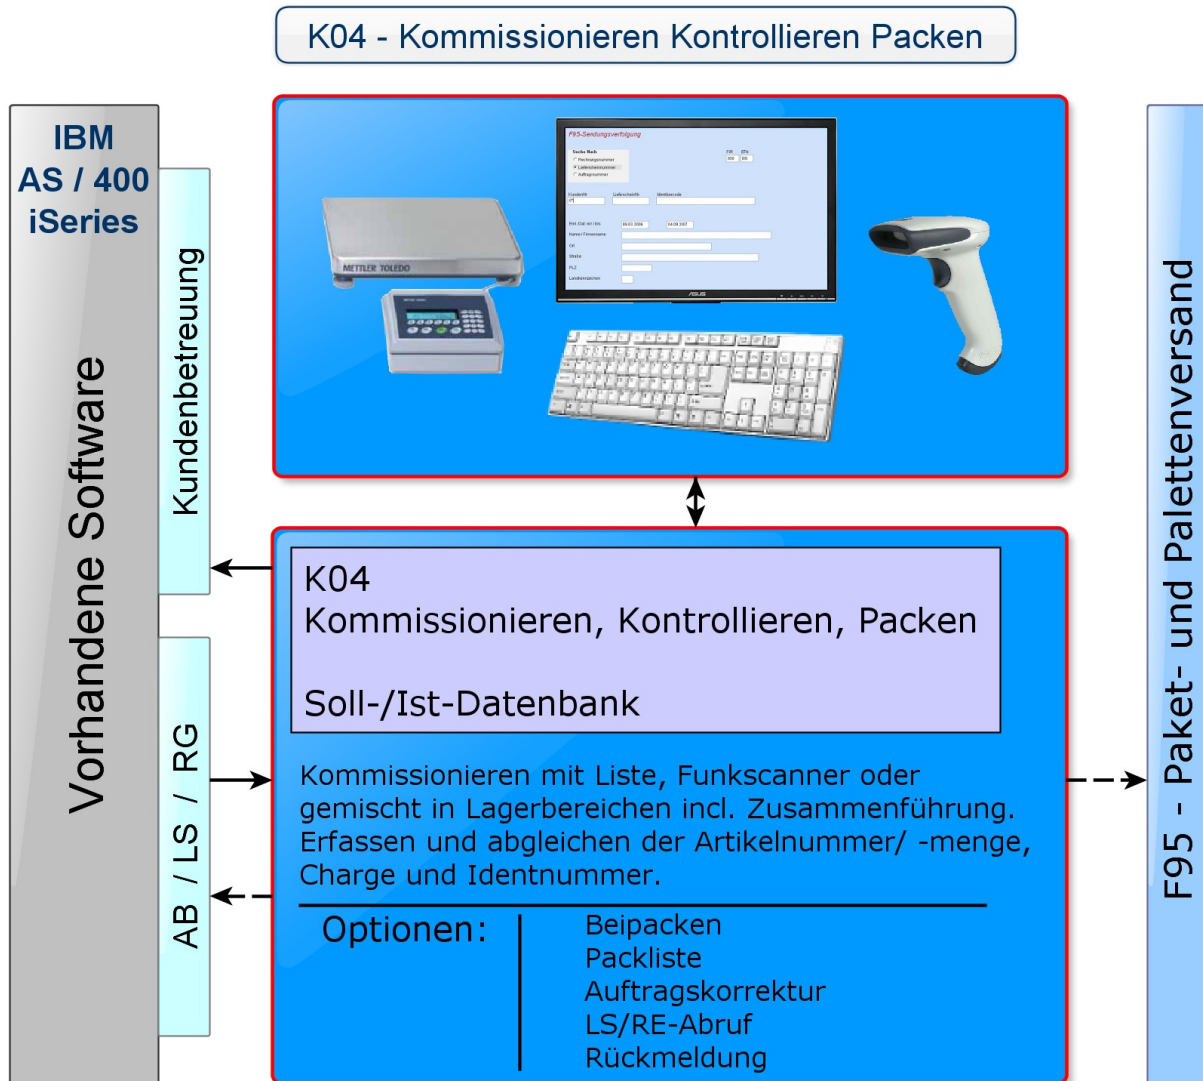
K04 - Kommissionieren Kontrollieren Packen

IBM
AS / 400
iSeries

Vorhandene Software

Kundenbetreuung

AB / LS / RG

F95-Sendungsverfolgung

METTLER TOLEDO

ASUS

K04
Kommissionieren, Kontrollieren, Packen

Soll-/Ist-Datenbank

Kommissionieren mit Liste, Funkscanner oder gemischt in Lagerbereichen incl. Zusammenführung. Erfassen und abgleichen der Artikelnummer/ -menge, Charge und Identnummer.

Optionen:
Beipacken
Packliste
Auftragskorrektur
LS/RE-Abruf
Rückmeldung

F95 - Paket- und Palettenversand